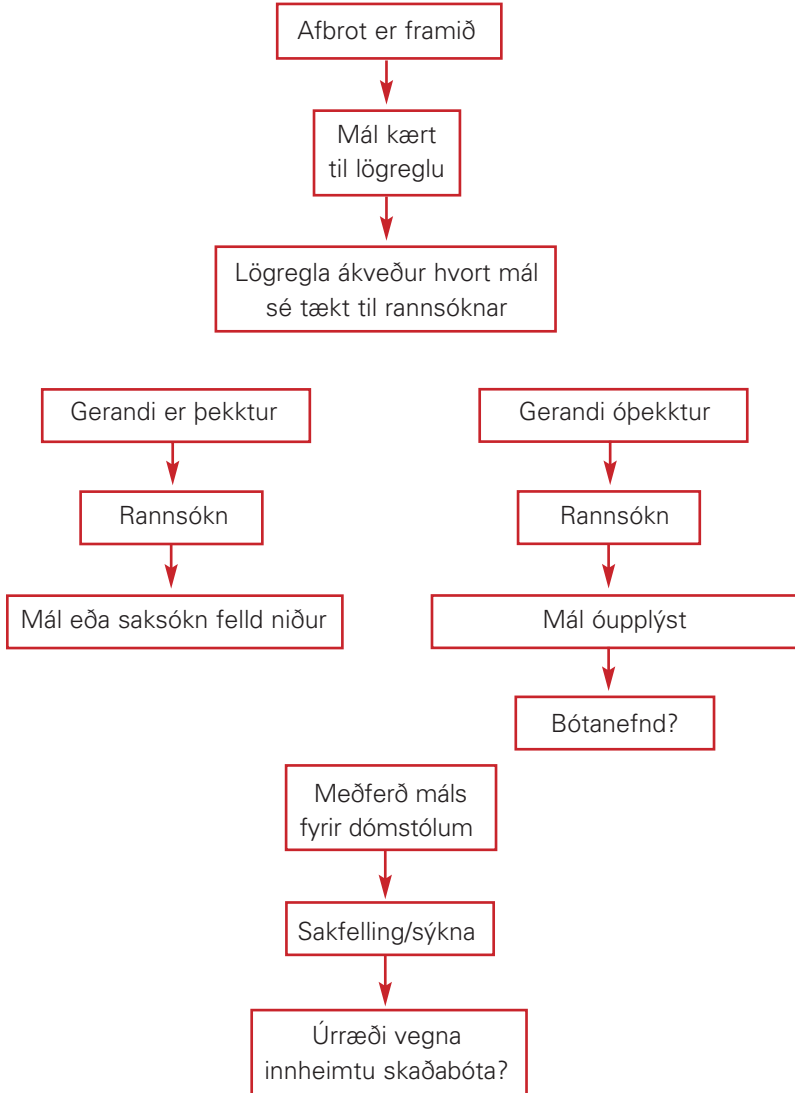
Afbrot er framið

Mál kært til lögreglu

Lögregla ákveður hvort mál sé tækt til rannsóknar

Gerandi er þekktur

Rannsókn

Mál eða saksókn felld niður

Gerandi óþekktur

Rannsókn

Mál óupplýst

Bótanefnd?

Meðferð máls fyrir dómstólum

Sakfelling/sýkna

Úrræði vegna innheimtu skaðabóta?